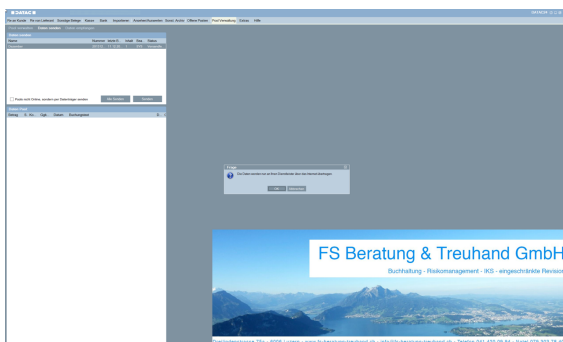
DATAC

Re. an Kunde | Re. von Lieferant | Sonstige Belege | Banan | Stamm | Importieren | Anweisen/Auszahlen | Scan / Archiv | Offene Posten | Post-Verwaltung | Extras | Hilfe

FS Beratung & Treuhand GmbH

Buchhaltung - Risikomanagement - IKS - eingeschränkte Revision

Frage

Alle Nachrichten Ablehnen

Ja | Nein